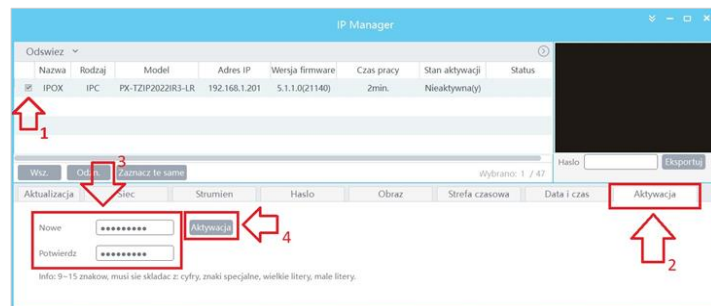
IP Manager

Odswiez

| | Nazwa | Rodzaj | Model | Adres IP | Wersja firmware | Czas pracy | Stan aktywacji | Status |
|---|---|---|---|---|---|---|---|---|
| ☑ | IPOX | IPC | PX-TZIP2022IR3-LR | 192.168.1.201 | 5.1.1.0(21140) | 2min. | Nieaktywna(y) | |

1

Wsz. Odzn. Zaznacz te same

3

Wybrano: 1 / 47

Haslo Eksportuj

Aktualizacja Siec Strumien Haslo Obraz Strefa czasowa Data i czas Aktywacja

Nowe ••••••••••

Potwierdz ••••••••••

Aktywacja

4

2

Info: 9~15 znakow, musi sie skladac z: cyfry, znaki specjalne, wielkie litery, male litery.